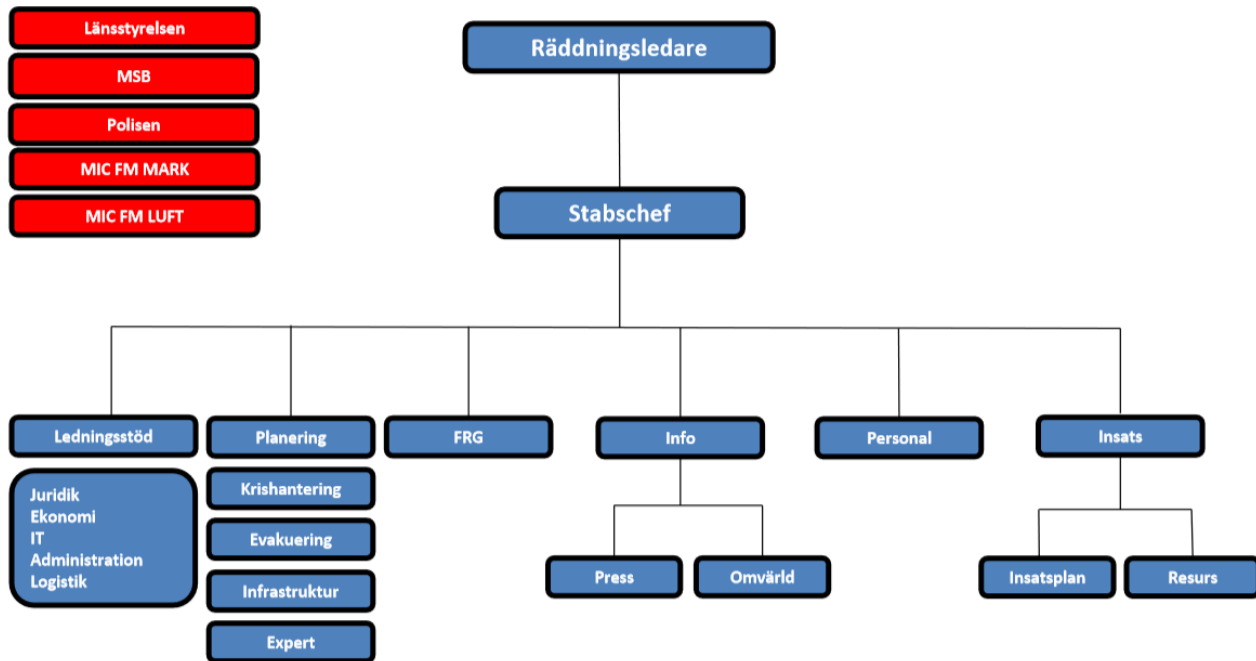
Länsstyrelsen
MSB
Polisen
MIC FM MARK
MIC FM LUFT

Räddningsledare

Stabschef

Ledningsstöd

Juridik
Ekonomi
IT
Administration
Logistik

Planering
Krishantering
Evakuering
Infrastruktur
Expert

FRG

Info
Press
Omvärld

Personal

Insats
Insatsplan
Resurs